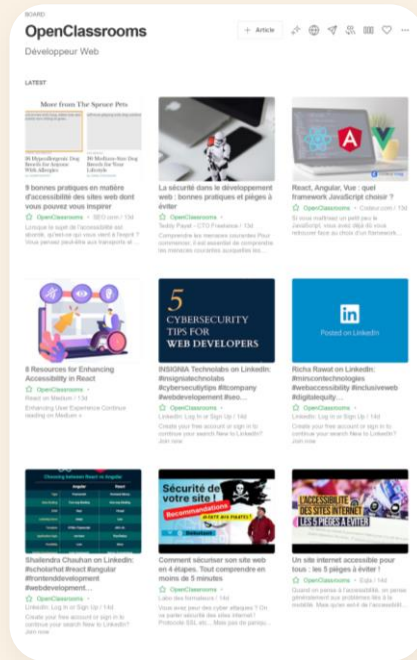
BOARD
OpenClassrooms
Développeur Web

+ Article

LATEST

More From The Spruce Pets
16 Hypoallergenic Dog Breeds for Anyone With Allergies
16 Medium-Size Dog Breeds for Your Lifestyle

9 bonnes pratiques en matière d'accessibilité des sites web dont vous pouvez vous inspirer
OpenClassrooms • SEO.com / 13d
Lorsque le sujet de l'accessibilité est abordé, qu'est-ce qui vous vient à l'esprit ? Vous pensez peut-être aux transports et...

La sécurité dans le développement web : bonnes pratiques et pièges à éviter
OpenClassrooms •
Teddy Payet - CTO Freelance / 13d
Comprendre les menaces courantes Pour commencer, il est essentiel de comprendre les menaces courantes auxquelles les...

React, Angular, Vue : quel framework JavaScript choisir ?
OpenClassrooms • Codeur.com / 13d
Si vous maîtrisez un petit peu le JavaScript, vous avez déjà dû vous retrouver face au choix d'un framework...

8 Resources for Enhancing Accessibility in React
OpenClassrooms •
React on Medium / 13d
Enhancing User Experience Continue reading on Medium »

5 CYBERSECURITY TIPS FOR WEB DEVELOPERS
INSIGNIA Technolabs on LinkedIn: #insigniatechnolabs #cybersecuritytips #itcompany #webdevelopement #seo...
OpenClassrooms •
LinkedIn: Log In or Sign Up / 13d
Create your free account or sign in to continue your search New to LinkedIn? Join now

in
Posted on LinkedIn
Richa Rawat on LinkedIn: #mmcontechnologies #webaccessibility #inclusiveweb #digitalequity...
OpenClassrooms •
LinkedIn: Log In or Sign Up / 13d
Create your free account or sign in to continue your search New to LinkedIn? Join now

Choosing between React vs Angular
Shailendra Chauhan on LinkedIn: #scholarhat #react #angular #frontenddevelopment #webdevelopment...
OpenClassrooms •
LinkedIn: Log In or Sign Up / 14d
Create your free account or sign in to continue your search New to LinkedIn? Join now

Sécurité de votre site ! Recommandations À NE PAS FAIRE ! À FAIRE
Comment sécuriser son site web en 4 étapes. Tout comprendre en moins de 5 minutes
OpenClassrooms •
Latex des Formations / 14d
Vous avez peur des cyber attaques ? On va parler sécurité des sites internet : Protocole SSL etc... Mais pas de panique...

L'ACCESSIBILITÉ DES SITES INTERNET LES 5 PIÈGES À ÉVITER
Un site internet accessible pour tous : les 5 pièges à éviter !
OpenClassrooms • 2 clics / 14d
Quand on pense à l'accessibilité, on pense généralement aux problèmes liés à la mobilité. Mais qu'en est-il de l'accessibilit...